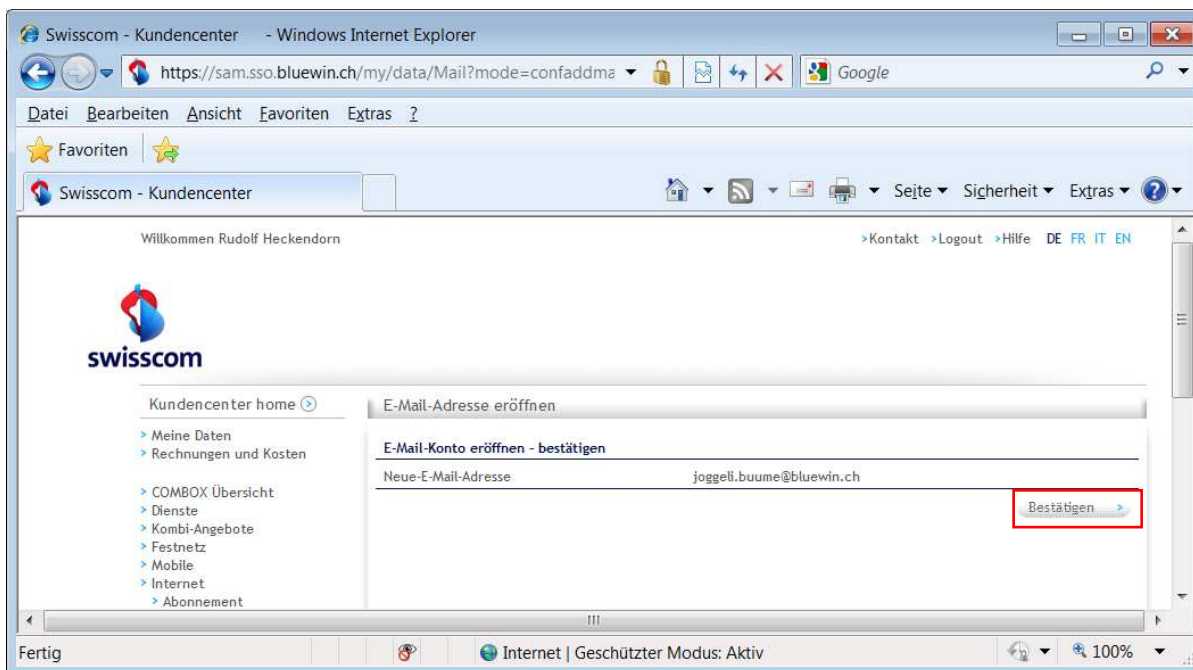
Swisscom - Kundencenter - Windows Internet Explorer

https://sam.sso.bluewin.ch/my/data/Mail?mode=confaddma

Google

Datei Bearbeiten Ansicht Favoriten Extras ?

Favoriten

Swisscom - Kundencenter

Seite Sicherheit Extras

Willkommen Rudolf Heckendorn

>Kontakt >Logout >Hilfe DE FR IT EN

swisscom

Kundencenter home

> Meine Daten
> Rechnungen und Kosten

> COMBOX Übersicht
> Dienste
> Kombi-Angebote
> Festnetz
> Mobile
> Internet
> Abonnement

E-Mail-Adresse eröffnen

E-Mail-Konto eröffnen - bestätigen

| Neue-E-Mail-Adresse | joggeli.buume@bluewin.ch |
|---|---|

Bestätigen >

Fertig

Internet | Geschützter Modus: Aktiv

100%